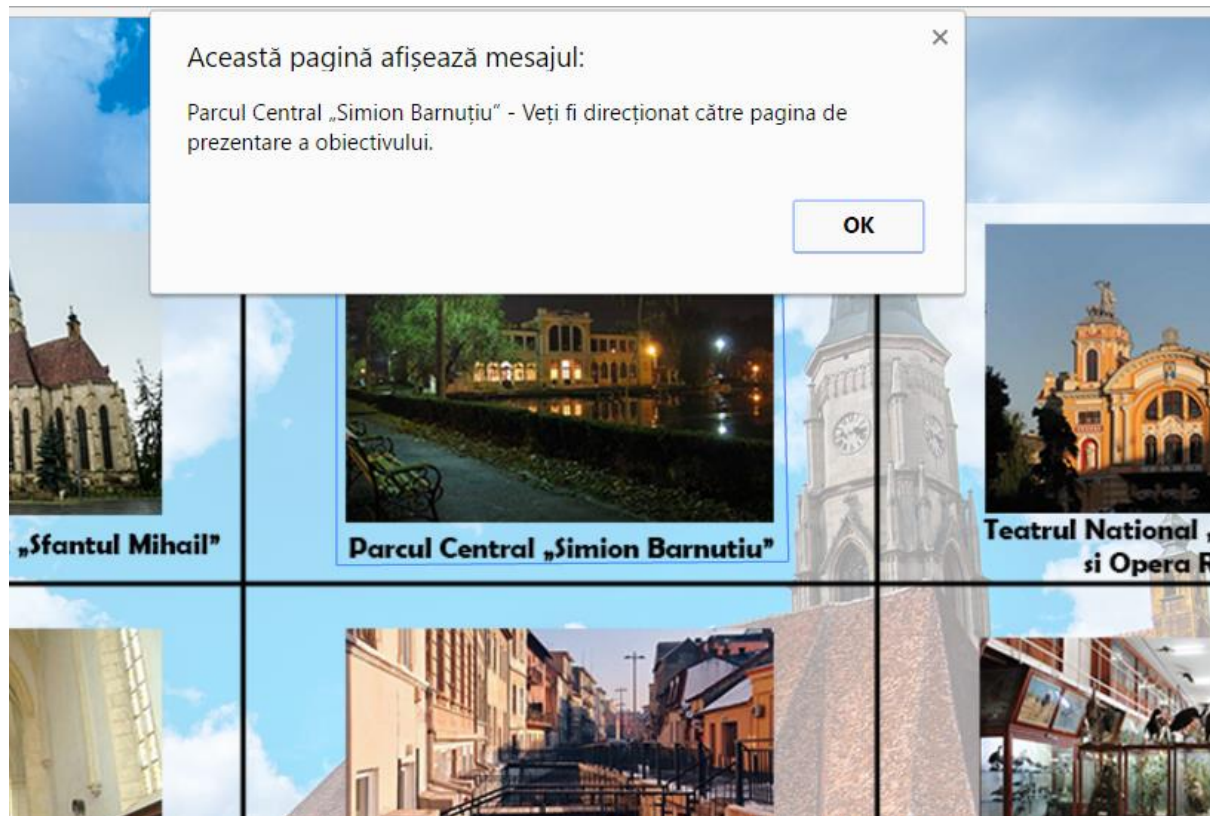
Această pagină afișează mesajul:

Parcul Central „Simion Barnuțiu" - Veți fi direcționat către pagina de prezentare a obiectivului.

OK

×

„Sfantul Mihail"

Parcul Central „Simion Barnutiu"

Teatrul National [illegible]
si Opera R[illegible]